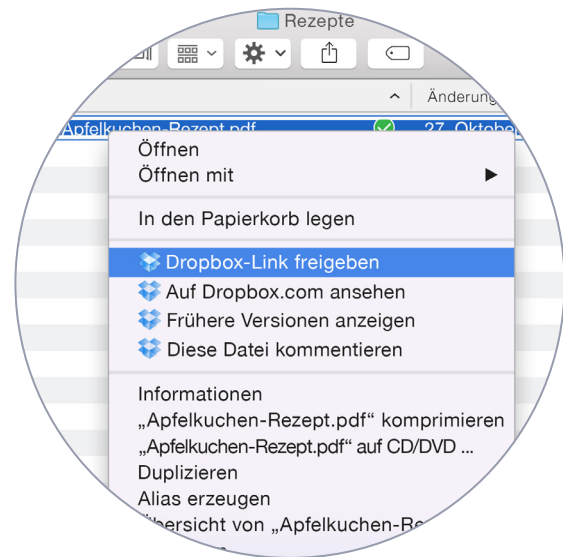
Rezepte

Änderung

Apfelkuchen-Rezept.pdf

27. Oktobe

Öffnen
Öffnen mit

In den Papierkorb legen

Dropbox-Link freigeben
Auf Dropbox.com ansehen
Frühere Versionen anzeigen
Diese Datei kommentieren

Informationen
„Apfelkuchen-Rezept.pdf“ komprimieren
„Apfelkuchen-Rezept.pdf“ auf CD/DVD ...
Duplizieren
Alias erzeugen
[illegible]bersicht von „Apfelkuchen-Re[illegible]